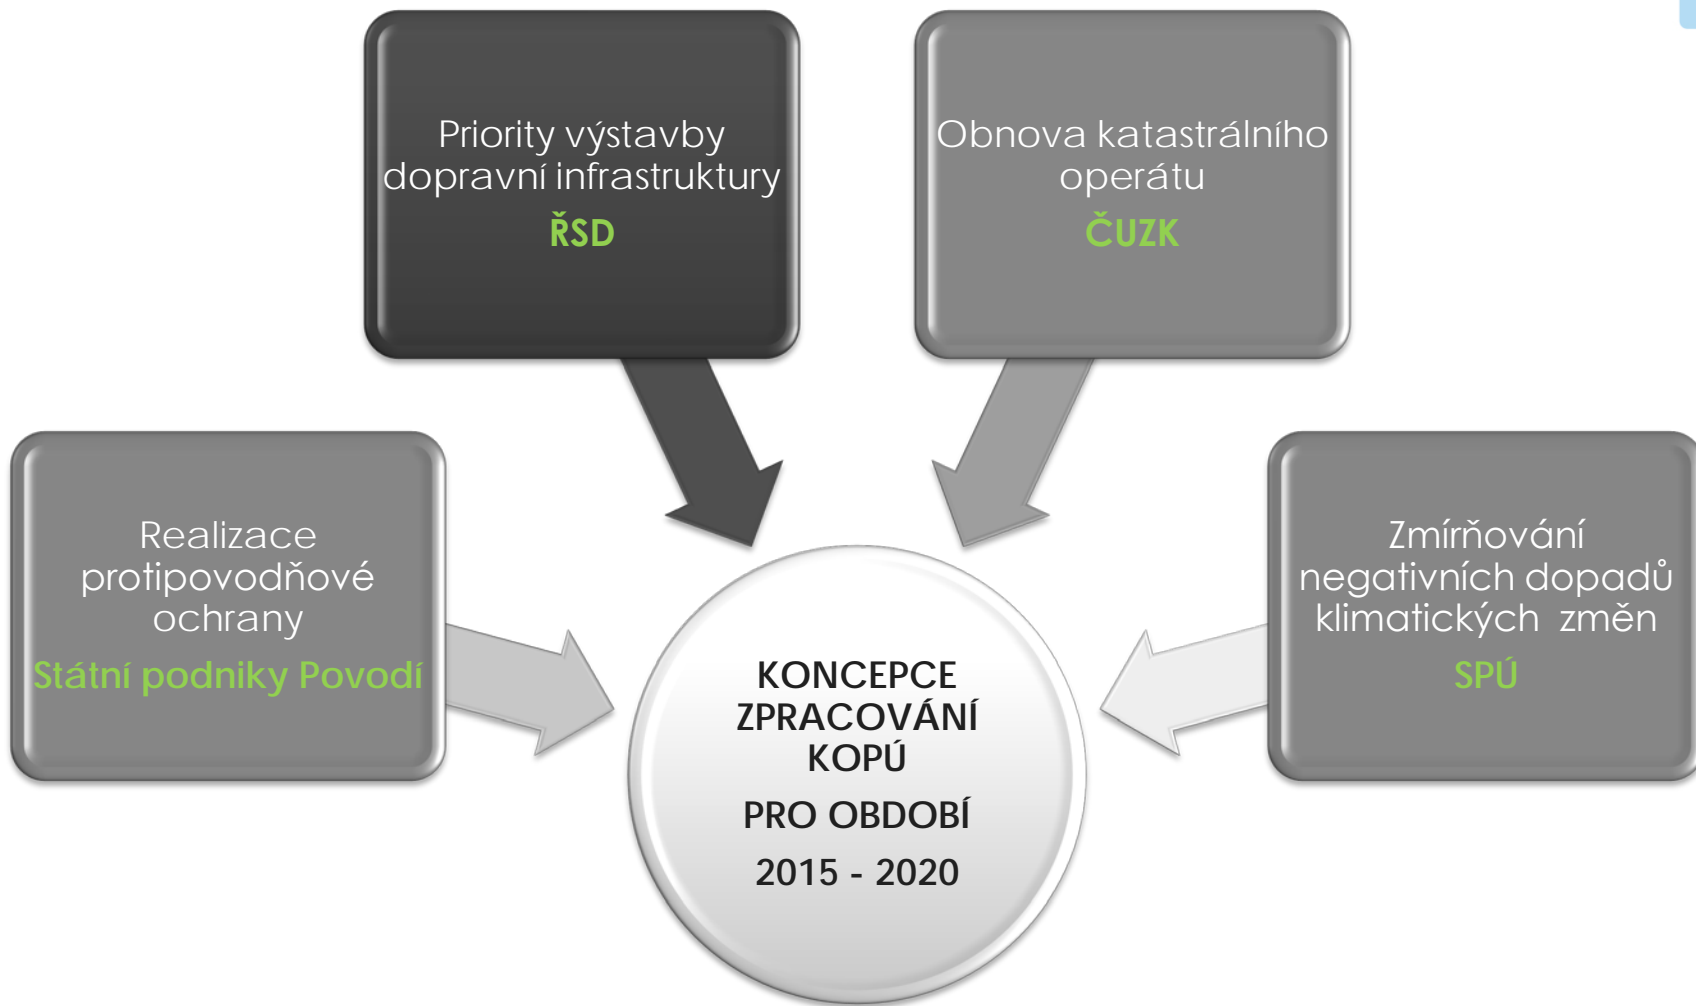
Priority výstavby dopravní infrastruktury

ŘSD

Obnova katastrálního operátu

ČUZK

Realizace protipovodňové ochrany

Státní podniky Povodí

Zmírňování negativních dopadů klimatických změn

SPÚ

KONCEPCE ZPRACOVÁNÍ KOPÚ

PRO OBDOBÍ

2015 - 2020